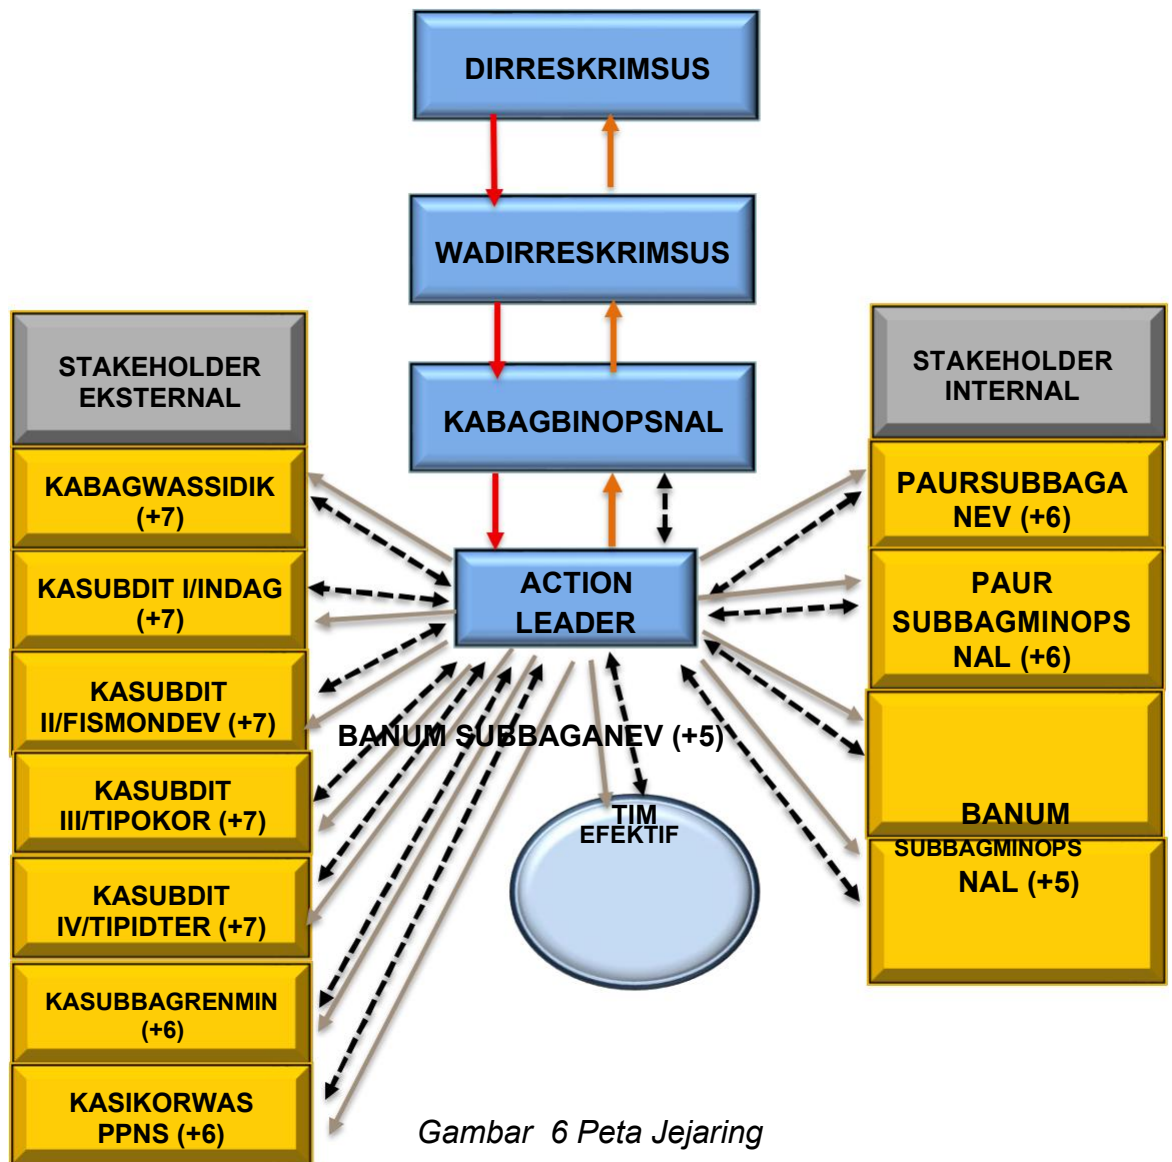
DIRRESKRIMSUS

WADIRRESKRIMSUS

KABAGBINOPSNAL

STAKEHOLDER EKSTERNAL

STAKEHOLDER INTERNAL

KABAGWASSIDIK (+7)

KASUBDIT I/INDAG (+7)

KASUBDIT II/FISMONDEV (+7)

KASUBDIT III/TIPOKOR (+7)

KASUBDIT IV/TIPIDTER (+7)

KASUBBAGRENMIN (+6)

KASIKORWAS PPNS (+6)

ACTION LEADER

BANUM SUBBAGANEV (+5)

TIM EFEKTIF

PAURSUBBAGANEV (+6)

PAUR SUBBAGMINOPSNAL (+6)

BANUM SUBBAGMINOPSNAL (+5)

Gambar 6 Peta Jejaring